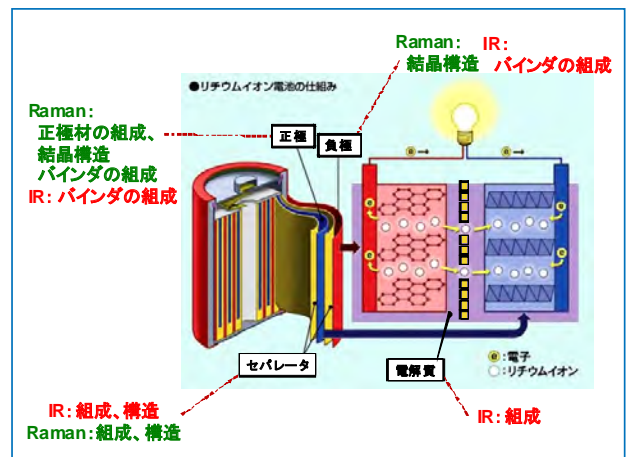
Raman：
結晶構造

IR：
バインダの組成

●リチウムイオン電池の仕組み

Raman：
正極材の組成、
結晶構造
バインダの組成
IR：バインダの組成

正極

負極

e

e

e

セパレータ

電解質

e：電子
○：リチウムイオン

IR：組成、構造
Raman：組成、構造

IR：組成